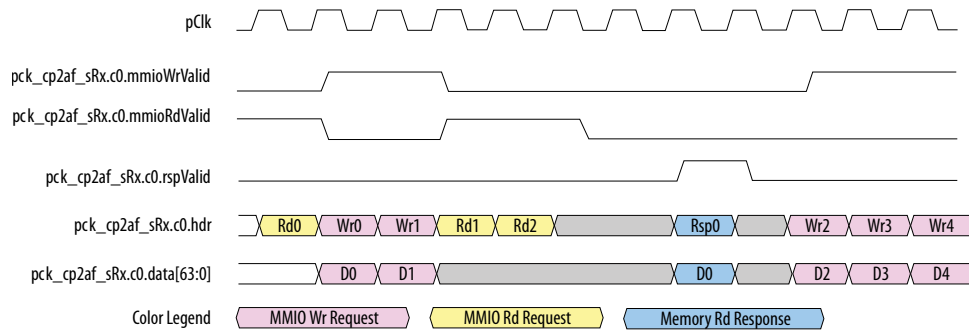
pClk

pck_cp2af_sRx.c0.mmioWrValid

pck_cp2af_sRx.c0.mmioRdValid

pck_cp2af_sRx.c0.rspValid

pck_cp2af_sRx.c0.hdr

Rd0 Wr0 Wr1 Rd1 Rd2 Rsp0 Wr2 Wr3 Wr4

pck_cp2af_sRx.c0.data[63:0]

D0 D1 D0 D2 D3 D4

Color Legend

MMIO Wr Request

MMIO Rd Request

Memory Rd Response